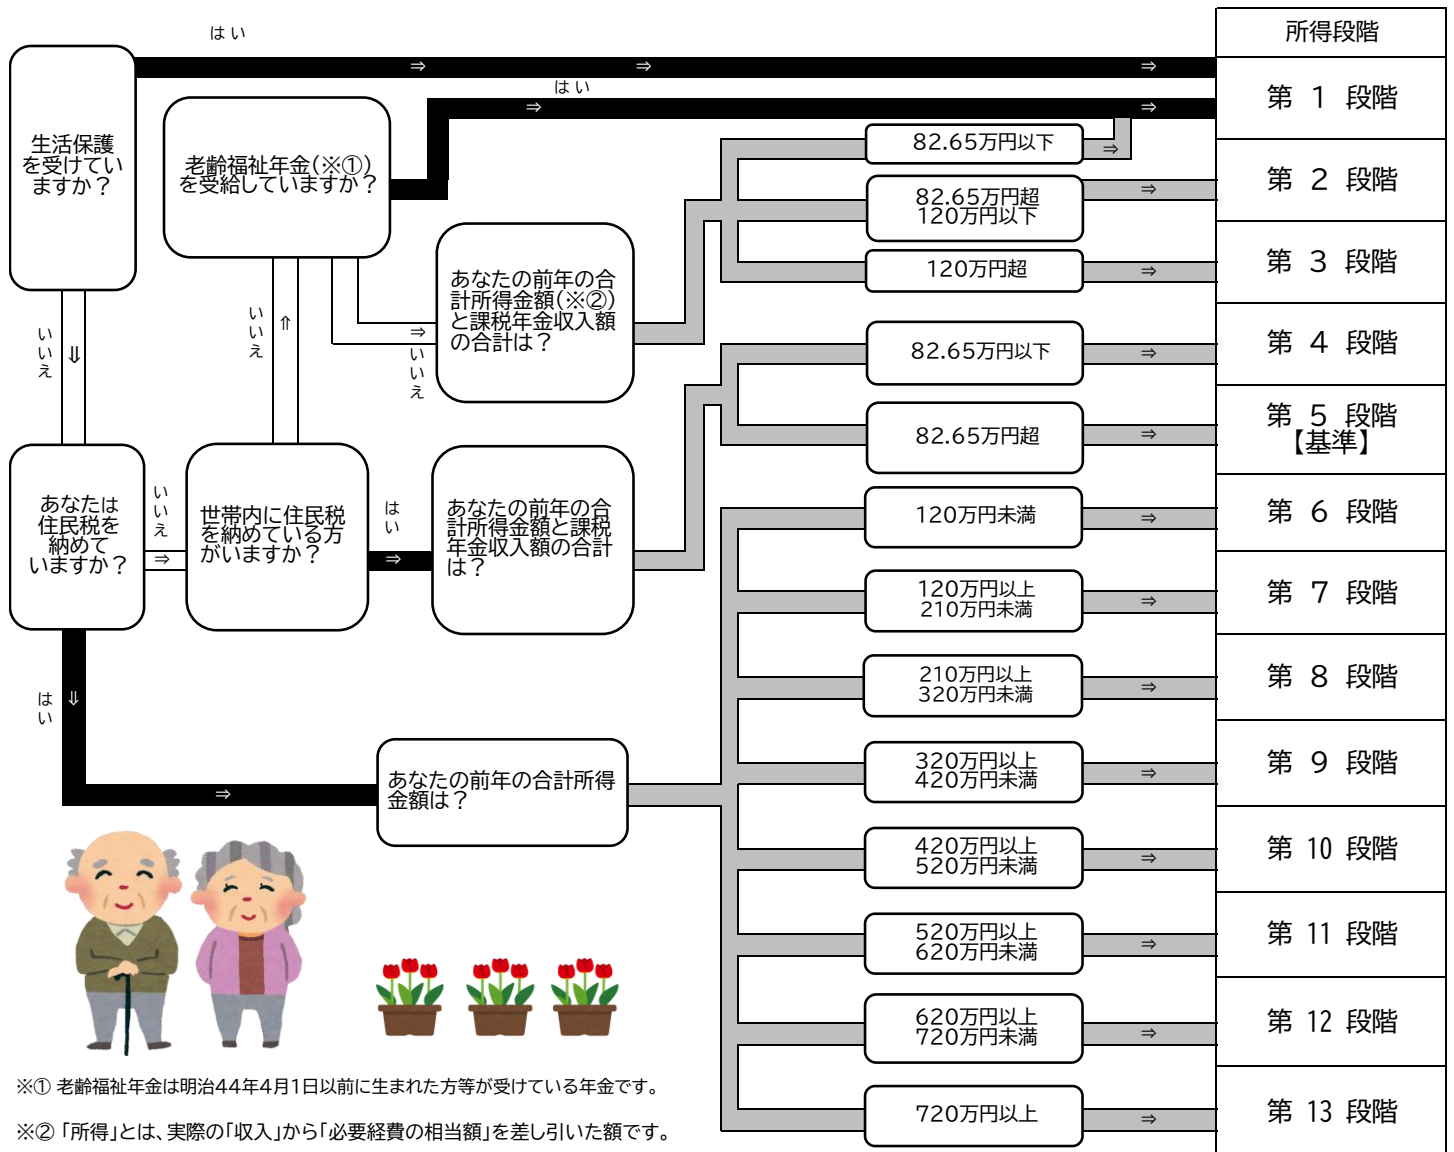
はい

生活保護を受けていますか？

はい

老齢福祉年金(※①)を受給していますか？

82.65万円以下

82.65万円超 120万円以下

120万円超

あなたの前年の合計所得金額(※②)と課税年金収入額の合計は？

いいえ

いいえ

いいえ

82.65万円以下

82.65万円超

あなたは住民税を納めていますか？

いいえ

世帯内に住民税を納めている方がいますか？

はい

あなたの前年の合計所得金額と課税年金収入額の合計は？

はい

120万円未満

120万円以上 210万円未満

210万円以上 320万円未満

320万円以上 420万円未満

あなたの前年の合計所得金額は？

420万円以上 520万円未満

520万円以上 620万円未満

620万円以上 720万円未満

720万円以上

| 所得段階 |
|---|
| 第 1 段階 |
| 第 2 段階 |
| 第 3 段階 |
| 第 4 段階 |
| 第 5 段階【基準】 |
| 第 6 段階 |
| 第 7 段階 |
| 第 8 段階 |
| 第 9 段階 |
| 第 10 段階 |
| 第 11 段階 |
| 第 12 段階 |
| 第 13 段階 |

※① 老齢福祉年金は明治44年4月1日以前に生まれた方等が受けている年金です。

※② 「所得」とは、実際の「収入」から「必要経費の相当額」を差し引いた額です。